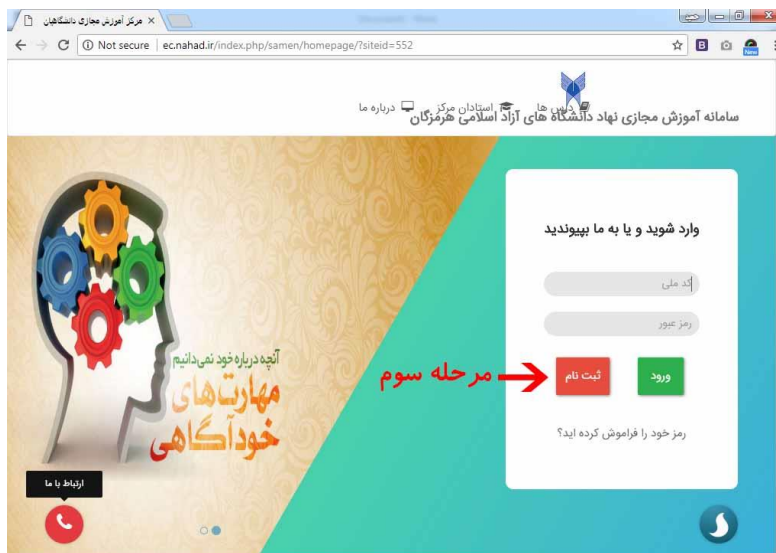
مرکز آموزش مجازی دانشگاهیان ×

Not secure | ec.nahad.ir/index.php/samen/homepage/?siteid=552

سامانه آموزش مجازی نهاد دانشگاه های آزاد اسلامی هرمزگان

دروس ها استادان مرکز درباره ما

وارد شوید و یا به ما بپیوندید

کد ملی

رمز عبور

ورود

ثبت نام

مرحله سوم

رمز خود را فراموش کرده اید؟

آنچه درباره خود نمی‌دانیم

مهارت‌های خودآگاهی

ارتباط با ما